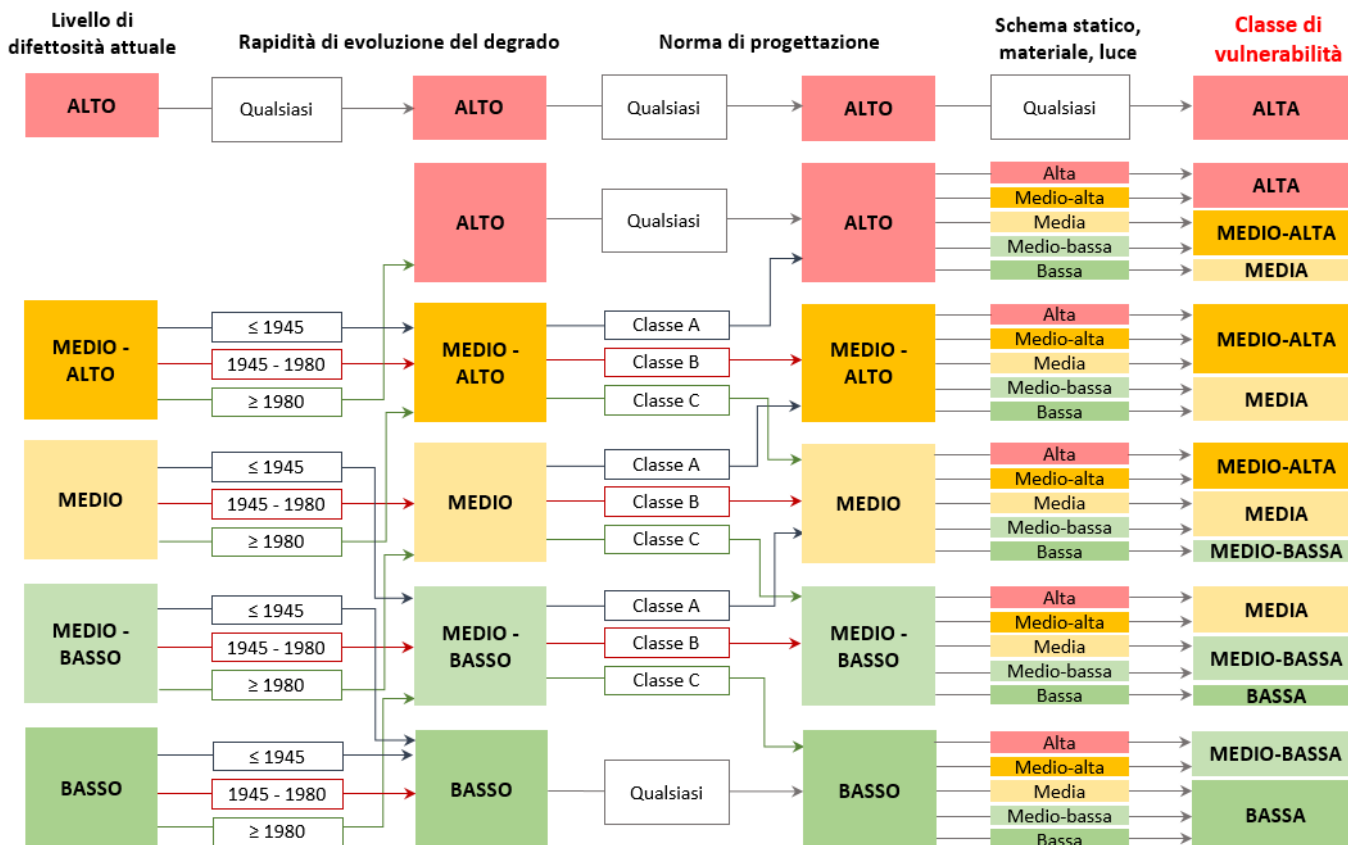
Livello di difettosità attuale

Rapidità di evoluzione del degrado

Norma di progettazione

Schema statico, materiale, luce

Classe di vulnerabilità

ALTO
Qualsiasi
ALTO
Qualsiasi
ALTO
Qualsiasi
ALTA

ALTO
Qualsiasi
ALTO
Alta
Medio-alta
Media
Medio-bassa
Bassa
ALTA
MEDIO-ALTA
MEDIA

MEDIO - ALTO
≤ 1945
1945 - 1980
≥ 1980
MEDIO - ALTO
Classe A
Classe B
Classe C
MEDIO - ALTO
Alta
Medio-alta
Media
Medio-bassa
Bassa
MEDIO-ALTA
MEDIA

MEDIO
≤ 1945
1945 - 1980
≥ 1980
MEDIO
Classe A
Classe B
Classe C
MEDIO
Alta
Medio-alta
Media
Medio-bassa
Bassa
MEDIO-ALTA
MEDIA
MEDIO-BASSA

MEDIO - BASSO
≤ 1945
1945 - 1980
≥ 1980
MEDIO - BASSO
Classe A
Classe B
Classe C
MEDIO - BASSO
Alta
Medio-alta
Media
Medio-bassa
Bassa
MEDIA
MEDIO-BASSA
BASSA

BASSO
≤ 1945
1945 - 1980
≥ 1980
BASSO
Qualsiasi
BASSO
Alta
Medio-alta
Media
Medio-bassa
Bassa
MEDIO-BASSA
BASSA